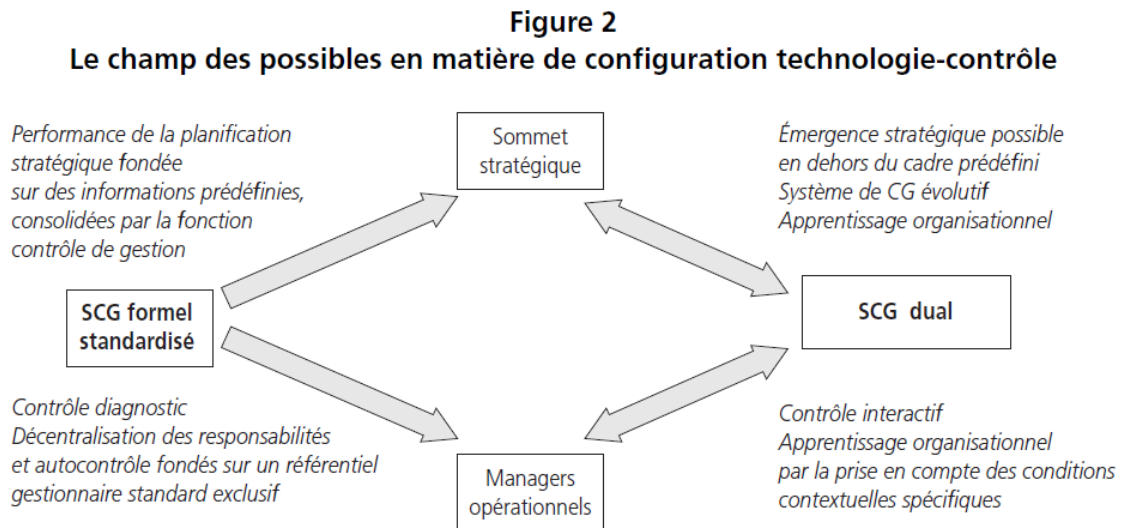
Figure 2
Le champ des possibles en matière de configuration technologie-contrôle

Performance de la planification stratégique fondée sur des informations prédéfinies, consolidées par la fonction contrôle de gestion

Sommet stratégique

Émergence stratégique possible en dehors du cadre prédéfini
Système de CG évolutif
Apprentissage organisationnel

SCG formel standardisé

SCG dual

Contrôle diagnostic
Décentralisation des responsabilités et autocontrôle fondés sur un référentiel gestionnaire standard exclusif

Managers opérationnels

Contrôle interactif
Apprentissage organisationnel par la prise en compte des conditions contextuelles spécifiques